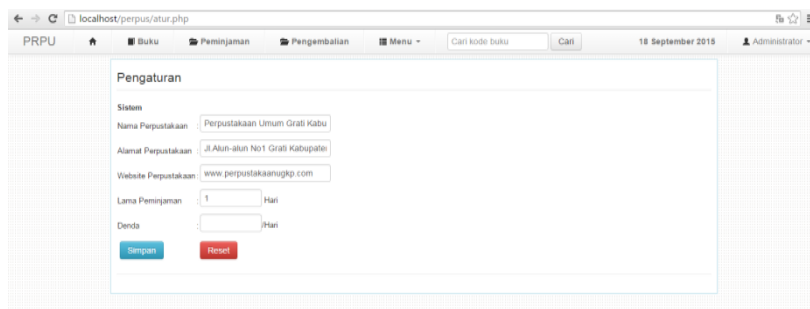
localhost/perpus/atur.php

PRPU Buku Peminjaman Pengembalian Menu Cari kode buku Cari 18 September 2015 Administrator

Pengaturan

Sistem

Nama Perpustakaan : Perpustakaan Umum Grati Kabu

Alamat Perpustakaan : Jl.Alun-alun No1 Grati Kabupate

Website Perpustakaan : www.perpustakaanugkp.com

Lama Peminjaman : 1 Hari

Denda : /Hari

Simpan Reset